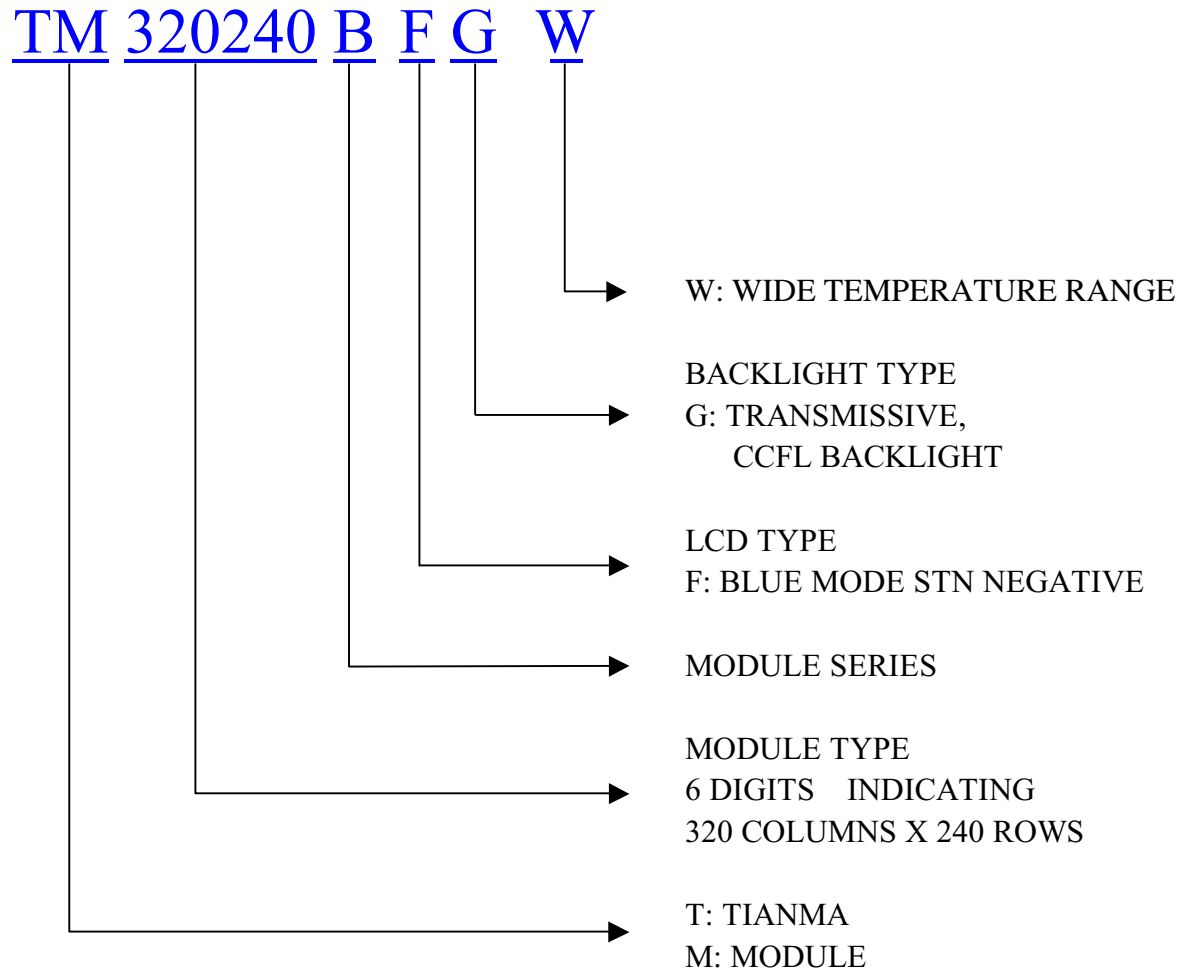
TM 320240 B F G W

W: WIDE TEMPERATURE RANGE

BACKLIGHT TYPE
G: TRANSMISSIVE,
CCFL BACKLIGHT

LCD TYPE
F: BLUE MODE STN NEGATIVE

MODULE SERIES

MODULE TYPE
6 DIGITS INDICATING
320 COLUMNS X 240 ROWS

T: TIANMA
M: MODULE